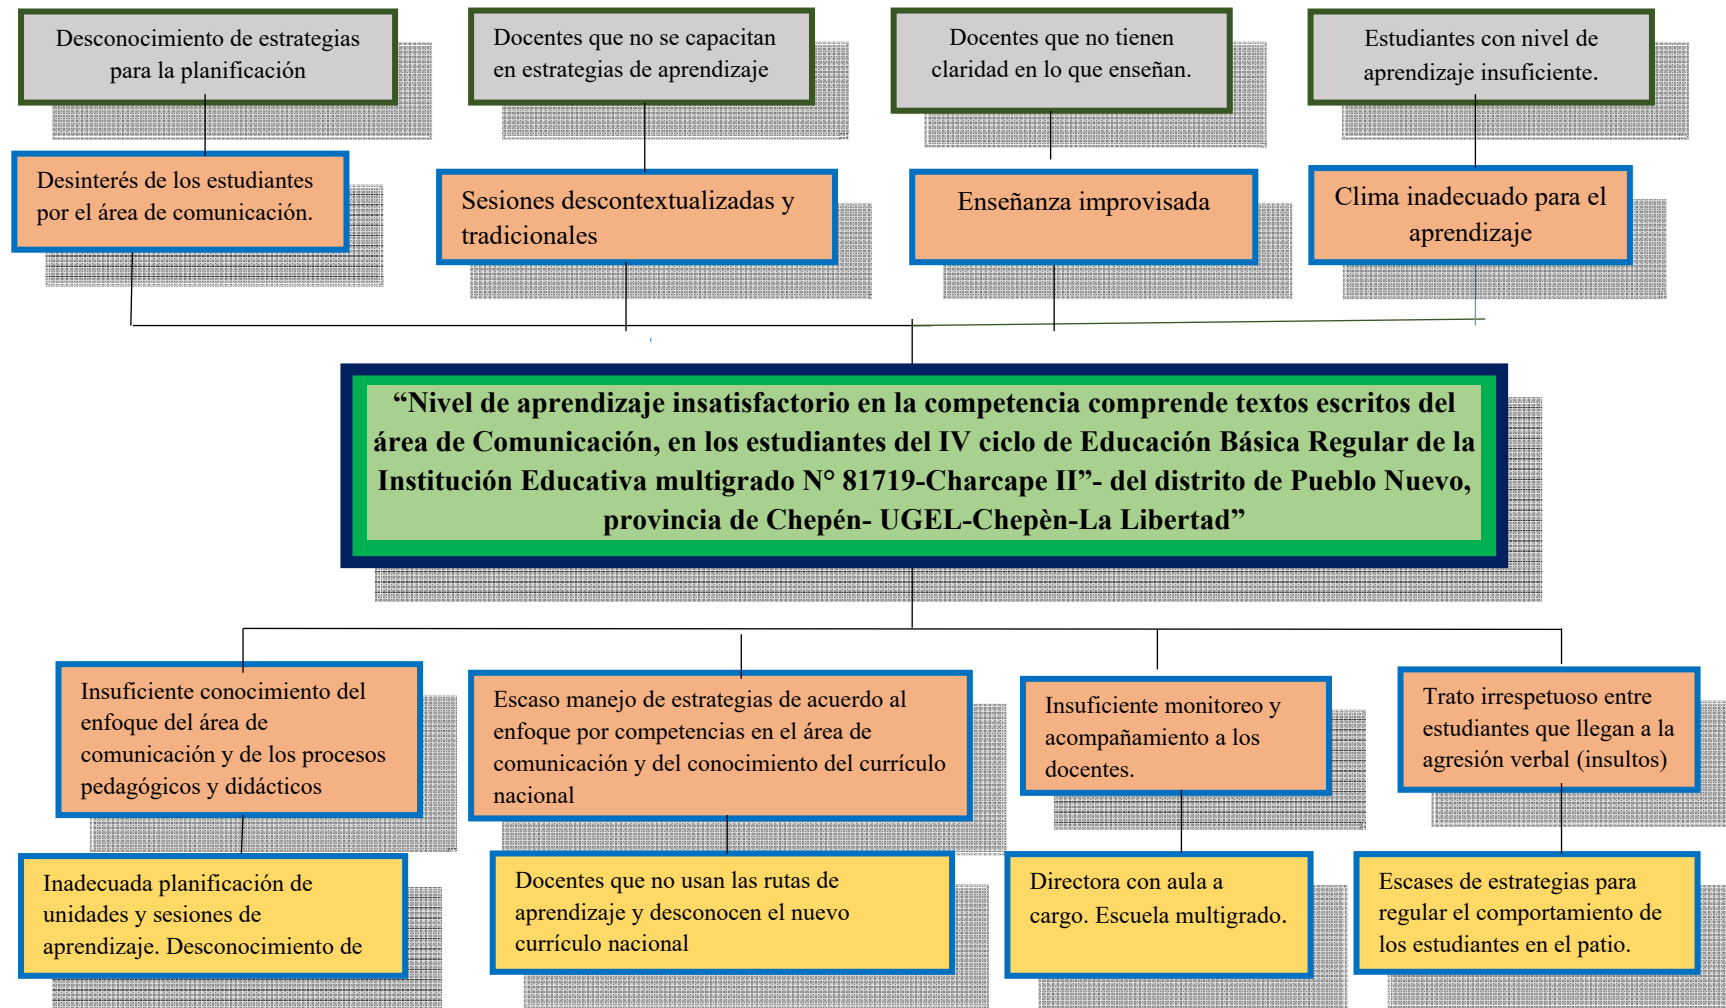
Desconocimiento de estrategias para la planificación

Docentes que no se capacitan en estrategias de aprendizaje

Docentes que no tienen claridad en lo que enseñan.

Estudiantes con nivel de aprendizaje insuficiente.

Desinterés de los estudiantes por el área de comunicación.

Sesiones descontextualizadas y tradicionales

Enseñanza improvisada

Clima inadecuado para el aprendizaje

“Nivel de aprendizaje insatisfactorio en la competencia comprende textos escritos del área de Comunicación, en los estudiantes del IV ciclo de Educación Básica Regular de la Institución Educativa multigrado N° 81719-Charcape II”- del distrito de Pueblo Nuevo, provincia de Chepén- UGEL-Chepèn-La Libertad”

Insuficiente conocimiento del enfoque del área de comunicación y de los procesos pedagógicos y didácticos

Escaso manejo de estrategias de acuerdo al enfoque por competencias en el área de comunicación y del conocimiento del currículo nacional

Insuficiente monitoreo y acompañamiento a los docentes.

Trato irrespetuoso entre estudiantes que llegan a la agresión verbal (insultos)

Inadecuada planificación de unidades y sesiones de aprendizaje. Desconocimiento de

Docentes que no usan las rutas de aprendizaje y desconocen el nuevo currículo nacional

Directora con aula a cargo. Escuela multigrado.

Escases de estrategias para regular el comportamiento de los estudiantes en el patio.